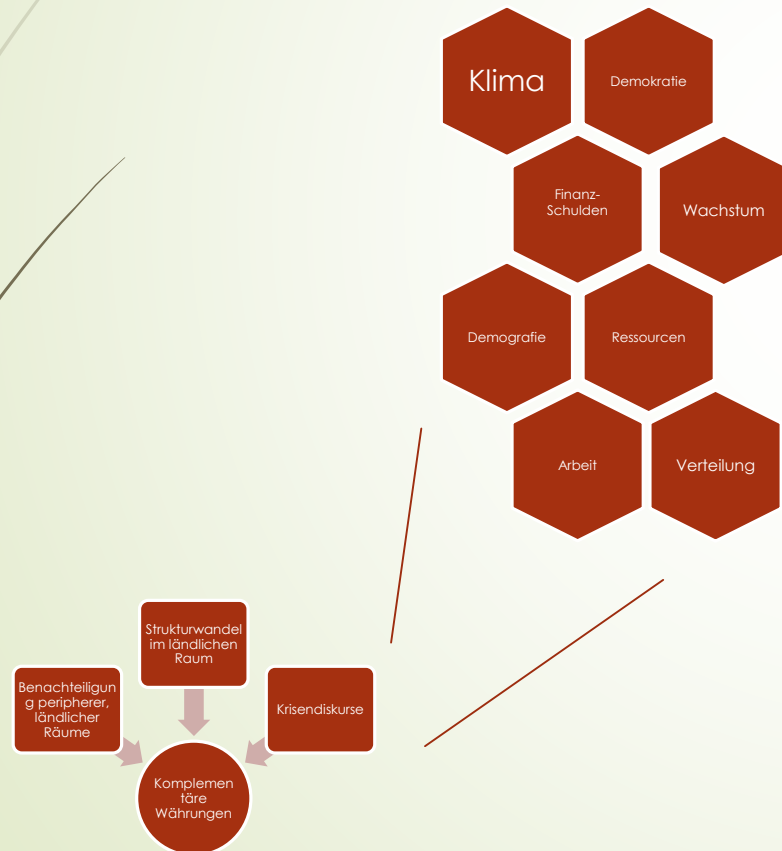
Klima

Demokratie

Finanz-Schulden

Wachstum

Demografie

Ressourcen

Arbeit

Verteilung

Strukturwandel im ländlichen Raum

Benachteiligung peripherer, ländlicher Räume

Krisendiskurse

Komplementäre Währungen